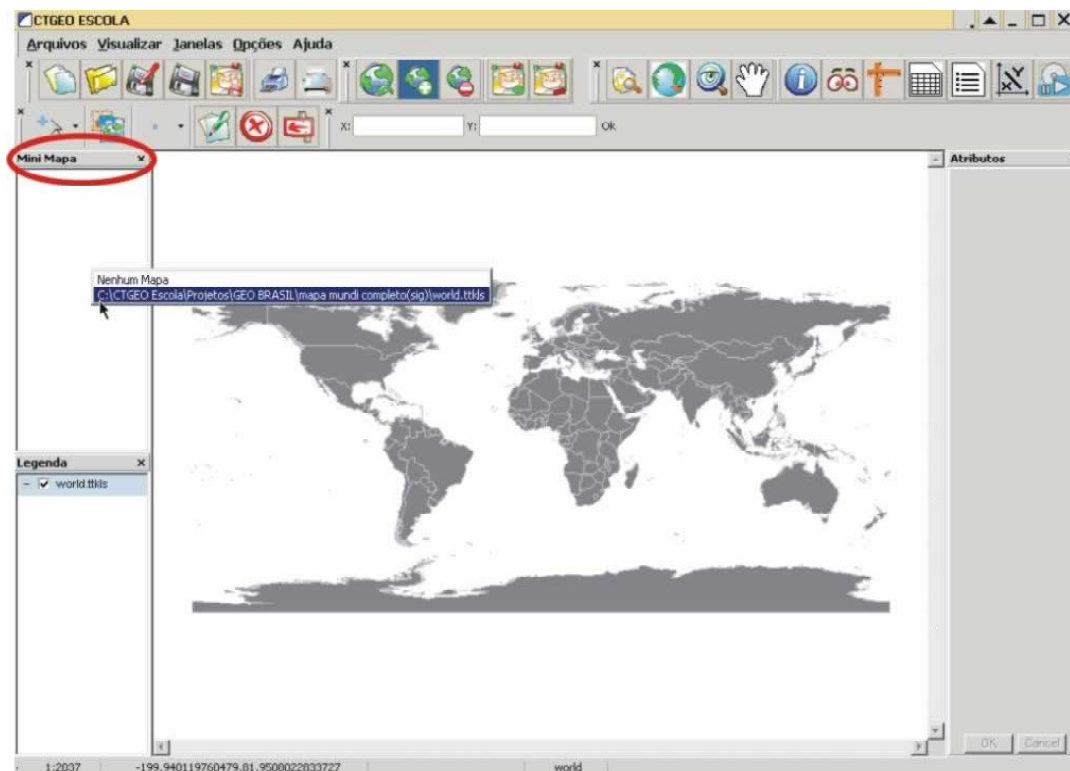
CTGEO ESCOLA

Arquivos Visualizar Janelas Opções Ajuda

X: Y: Ok

Mini Mapa

Atributos

Nenhum Mapa
C:\CTGEO Escola\Projetos\GEO BRASIL\mapa mundi completo(sig)\world.ttkls

Legenda

world.ttkls

OK Cancel

1:2037 -199.940119760479,01.9508022833727 world